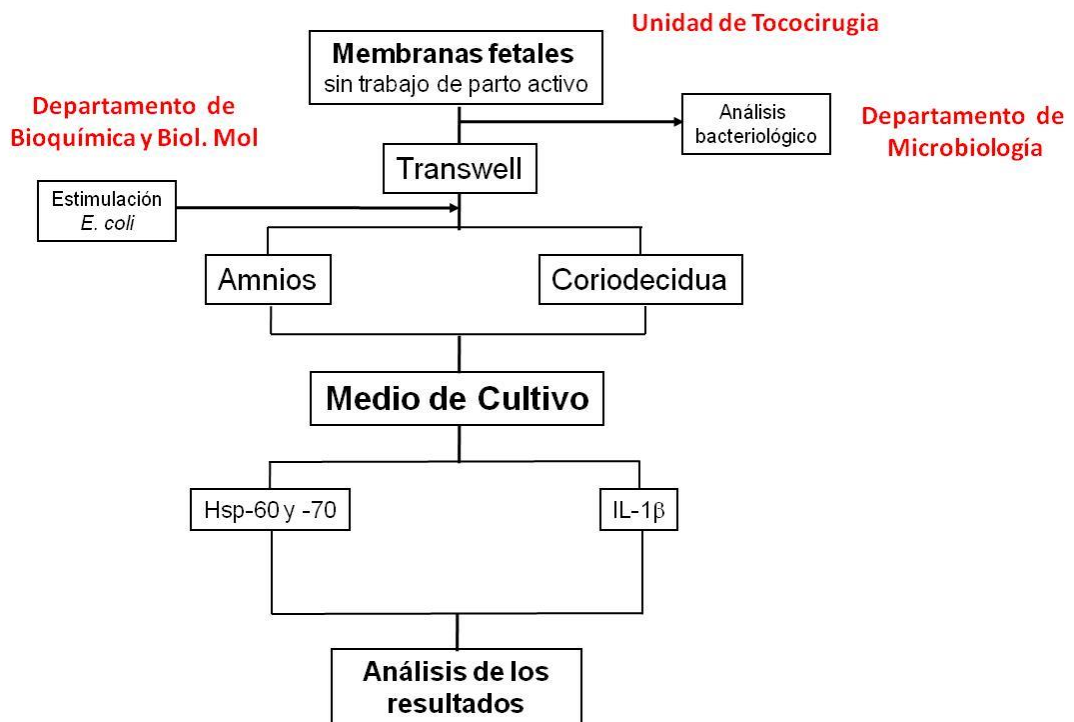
Unidad de Tococirugia

Membranas fetales
sin trabajo de parto activo

Departamento de Bioquímica y Biol. Mol

Análisis bacteriológico

Departamento de Microbiología

Transwell

Estimulación
E. coli

Amnios

Coriodecidua

Medio de Cultivo

Hsp-60 y -70

IL-1$\beta$

Análisis de los resultados